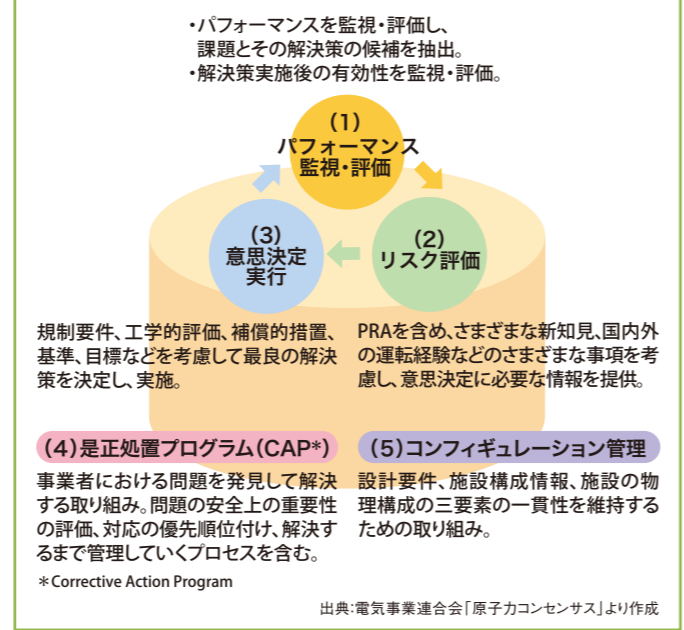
・パフォーマンスを監視・評価し、課題とその解決策の候補を抽出。
・解決策実施後の有効性を監視・評価。

(1)
パフォーマンス
監視・評価

(2)
リスク評価

(3)
意思決定
実行

規制要件、工学的評価、補償的措置、基準、目標などを考慮して最良の解決策を決定し、実施。

PRAを含め、さまざまな新知見、国内外の運転経験などのさまざまな事項を考慮し、意思決定に必要な情報を提供。

(4)是正処置プログラム(CAP*)

事業者における問題を発見して解決する取り組み。問題の安全上の重要性の評価、対応の優先順位付け、解決するまで管理していくプロセスを含む。

(5)コンフィギュレーション管理

設計要件、施設構成情報、施設の物理構成の三要素の一貫性を維持するための取り組み。

＊Corrective Action Program

出典:電気事業連合会「原子力コンセンサス」より作成